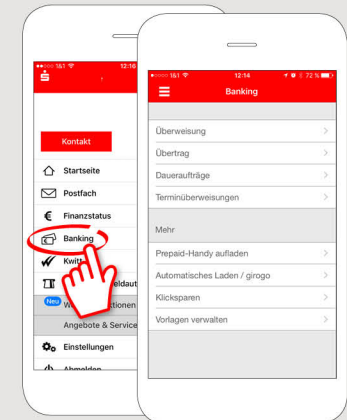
●●●○○ 1&1
12:16
Kontakt
Startseite
Postfach
Finanzstatus
Banking
Kwitt
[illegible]eldaut
Neu
W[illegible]tionen
Angebote & Service
Einstellungen
Abmelden

●●●○○ 1&1
12:14
72 %
Banking
Überweisung
Übertrag
Daueraufträge
Terminüberweisungen
Mehr
Prepaid-Handy aufladen
Automatisches Laden / girogo
Klicksparen
Vorlagen verwalten